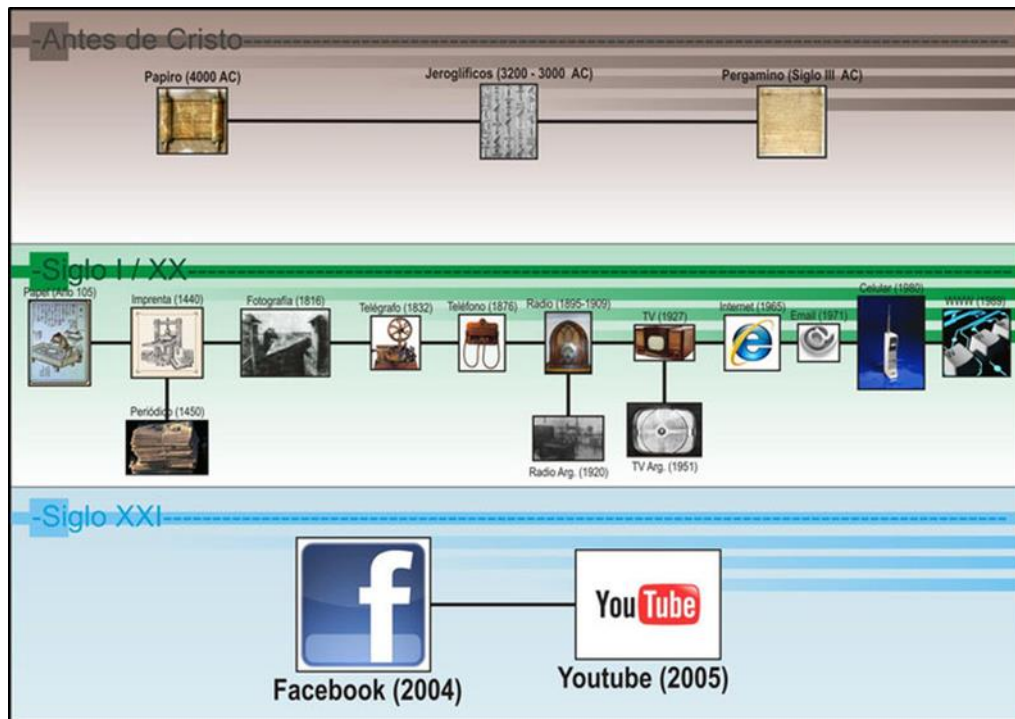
-Antes de Cristo

Papiro (4000 AC)

Jeroglíficos (3200 - 3000 AC)

Pergamino (Siglo III AC)

-Siglo I / XX

Papel (Año 105)

Imprenta (1440)

Periódico (1450)

Fotografía (1816)

Telégrafo (1832)

Teléfono (1876)

Radio (1895-1909)

Radio Arg. (1920)

TV (1927)

TV Arg. (1951)

Internet (1965)

Email (1971)

Celular (1980)

WWW (1989)

-Siglo XXI

f

Facebook (2004)

YouTube

Youtube (2005)